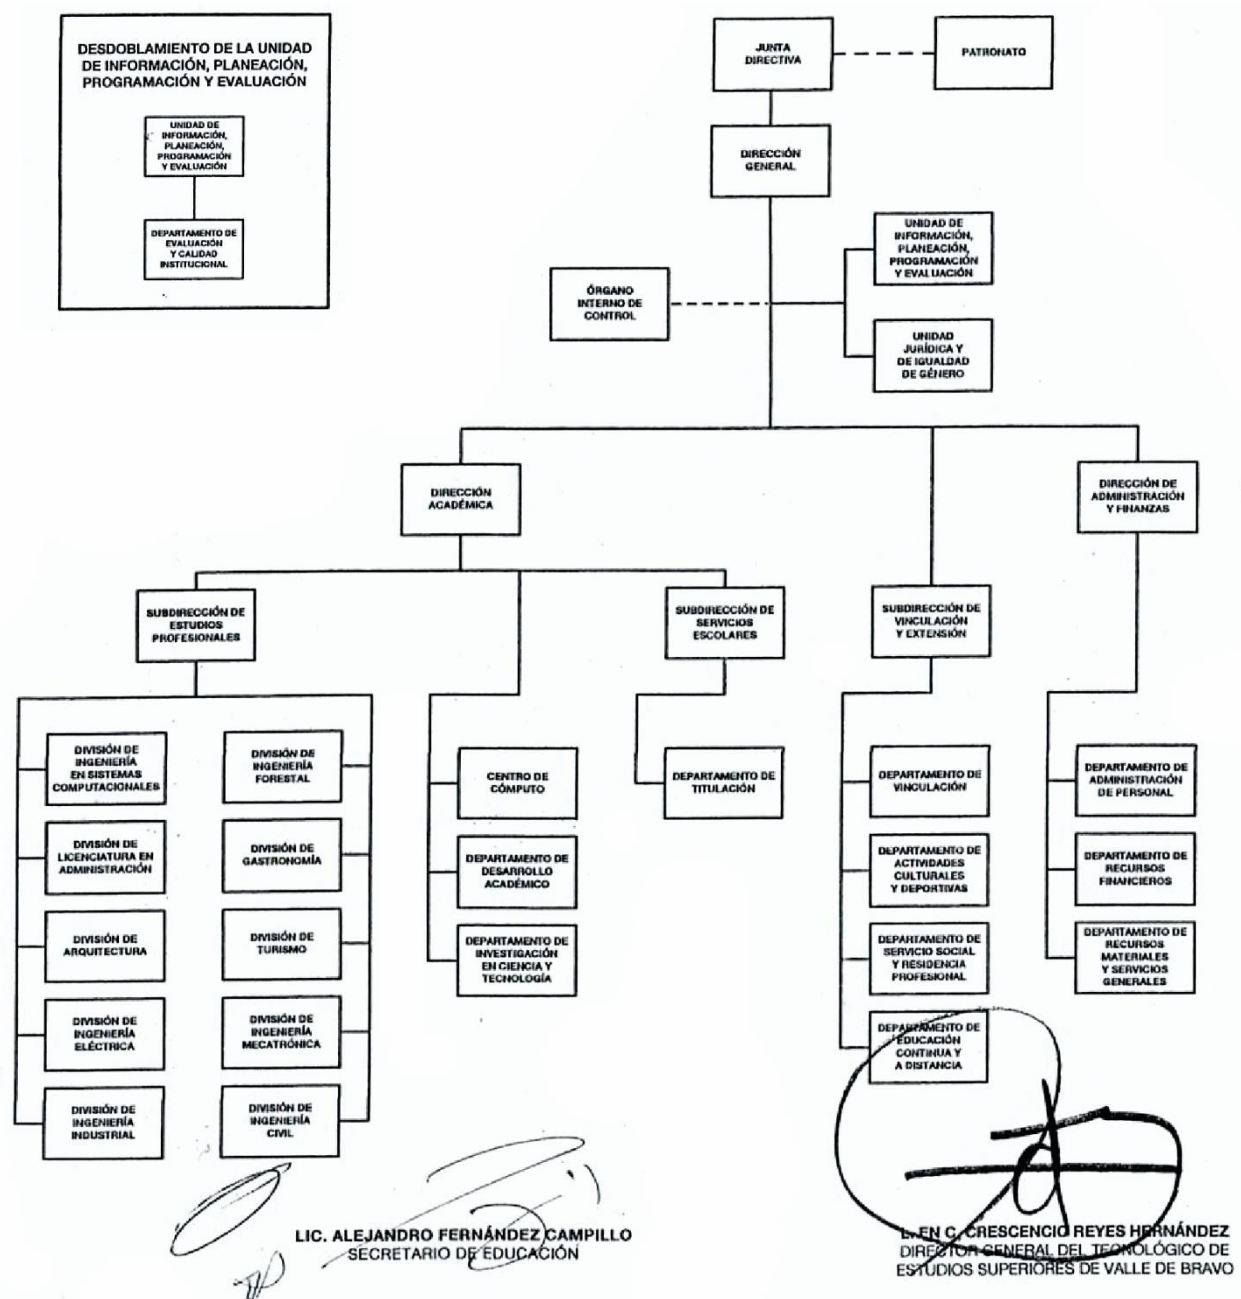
DESDOBLAMIENTO DE LA UNIDAD DE INFORMACIÓN, PLANEACIÓN, PROGRAMACIÓN Y EVALUACIÓN

UNIDAD DE INFORMACIÓN, PLANEACIÓN, PROGRAMACIÓN Y EVALUACIÓN

DEPARTAMENTO DE EVALUACIÓN Y CALIDAD INSTITUCIONAL

JUNTA DIRECTIVA

PATRONATO

DIRECCIÓN GENERAL

UNIDAD DE INFORMACIÓN, PLANEACIÓN, PROGRAMACIÓN Y EVALUACIÓN

ÓRGANO INTERNO DE CONTROL

UNIDAD JURÍDICA Y DE IGUALDAD DE GÉNERO

DIRECCIÓN ACADÉMICA

DIRECCIÓN DE ADMINISTRACIÓN Y FINANZAS

SUBDIRECCIÓN DE ESTUDIOS PROFESIONALES

SUBDIRECCIÓN DE SERVICIOS ESCOLARES

SUBDIRECCIÓN DE VINCULACIÓN Y EXTENSIÓN

DIVISIÓN DE INGENIERÍA EN SISTEMAS COMPUTACIONALES

DIVISIÓN DE INGENIERÍA FORESTAL

DIVISIÓN DE LICENCIATURA EN ADMINISTRACIÓN

DIVISIÓN DE GASTRONOMÍA

DIVISIÓN DE ARQUITECTURA

DIVISIÓN DE TURISMO

DIVISIÓN DE INGENIERÍA ELÉCTRICA

DIVISIÓN DE INGENIERÍA MECATRÓNICA

DIVISIÓN DE INGENIERÍA INDUSTRIAL

DIVISIÓN DE INGENIERÍA CIVIL

CENTRO DE CÓMPUTO

DEPARTAMENTO DE DESARROLLO ACADÉMICO

DEPARTAMENTO DE INVESTIGACIÓN EN CIENCIA Y TECNOLOGÍA

DEPARTAMENTO DE TITULACIÓN

DEPARTAMENTO DE VINCULACIÓN

DEPARTAMENTO DE ACTIVIDADES CULTURALES Y DEPORTIVAS

DEPARTAMENTO DE SERVICIO SOCIAL Y RESIDENCIA PROFESIONAL

DEPARTAMENTO DE EDUCACIÓN CONTINUA Y A DISTANCIA

DEPARTAMENTO DE ADMINISTRACIÓN DE PERSONAL

DEPARTAMENTO DE RECURSOS FINANCIEROS

DEPARTAMENTO DE RECURSOS MATERIALES Y SERVICIOS GENERALES

LIC. ALEJANDRO FERNÁNDEZ CAMPILLO
SECRETARIO DE EDUCACIÓN

L. EN C. CRESCENCIO REYES HERNÁNDEZ
DIRECTOR GENERAL DEL TECNOLÓGICO DE ESTUDIOS SUPERIORES DE VALLE DE BRAVO